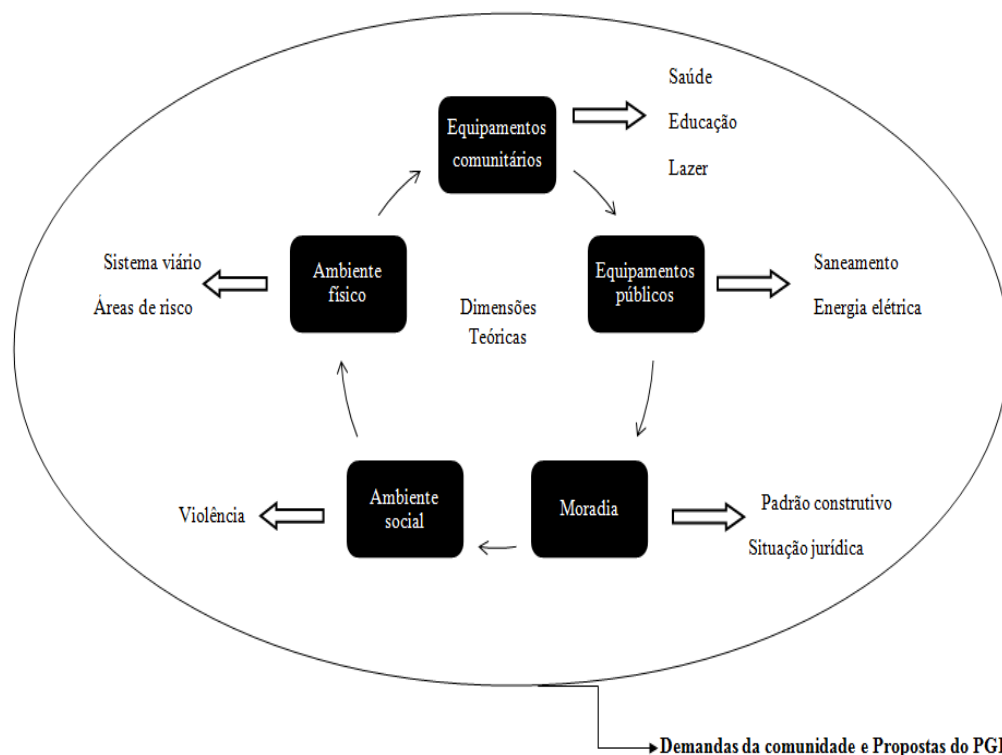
Saúde

Educação

Lazer

Equipamentos comunitários

Sistema viário

Áreas de risco

Ambiente físico

Dimensões Teóricas

Equipamentos públicos

Saneamento

Energia elétrica

Violência

Ambiente social

Moradia

Padrão construtivo

Situação jurídica

Demandas da comunidade e Propostas do PG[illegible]